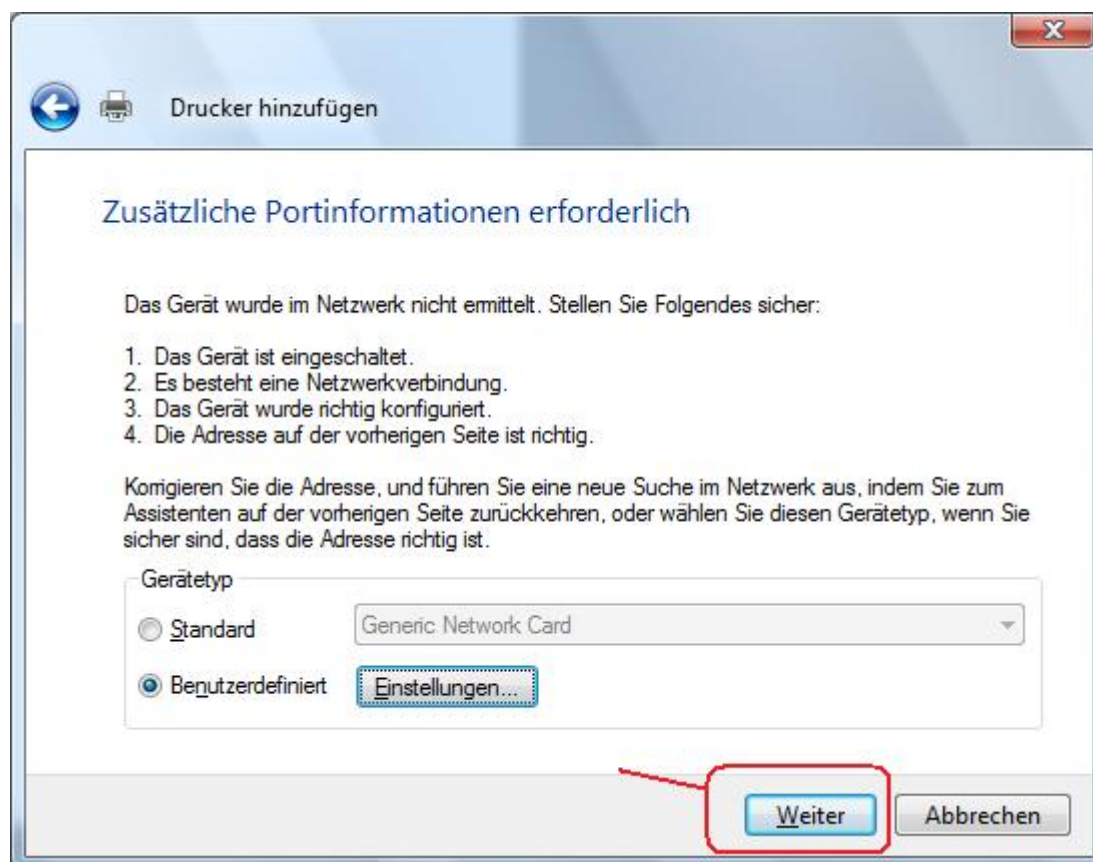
Drucker hinzufügen

Zusätzliche Portinformationen erforderlich

Das Gerät wurde im Netzwerk nicht ermittelt. Stellen Sie Folgendes sicher:

1. Das Gerät ist eingeschaltet.
2. Es besteht eine Netzwerkverbindung.
3. Das Gerät wurde richtig konfiguriert.
4. Die Adresse auf der vorherigen Seite ist richtig.

Korrigieren Sie die Adresse, und führen Sie eine neue Suche im Netzwerk aus, indem Sie zum Assistenten auf der vorherigen Seite zurückkehren, oder wählen Sie diesen Gerätetyp, wenn Sie sicher sind, dass die Adresse richtig ist.

Gerätetyp

Standard

Generic Network Card

Benutzerdefiniert

Einstellungen...

Weiter

Abbrechen